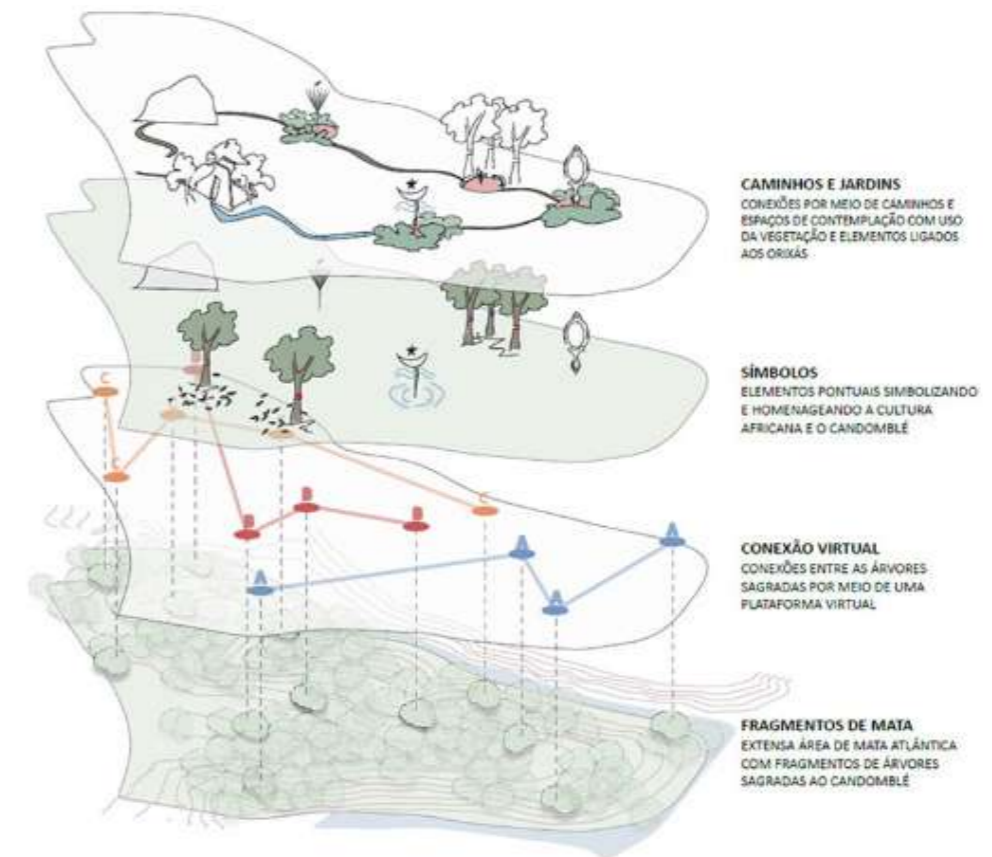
CAMINHOS E JARDINS
CONEXÕES POR MEIO DE CAMINHOS E ESPAÇOS DE CONTEMPLAÇÃO COM USO DA VEGETAÇÃO E ELEMENTOS LIGADOS AOS ORIXÁS

SÍMBOLOS
ELEMENTOS PONTUAIS SIMBOLIZANDO E HOMENAGEANDO A CULTURA AFRICANA E O CANDOMBLÉ

CONEXÃO VIRTUAL
CONEXÕES ENTRE AS ÁRVORES SAGRADAS POR MEIO DE UMA PLATAFORMA VIRTUAL

FRAGMENTOS DE MATA
EXTENSA ÁREA DE MATA ATLÂNTICA COM FRAGMENTOS DE ÁRVORES SAGRADAS AO CANDOMBLÉ

C
C
C
C
B
B
B
B
A
A
A
A